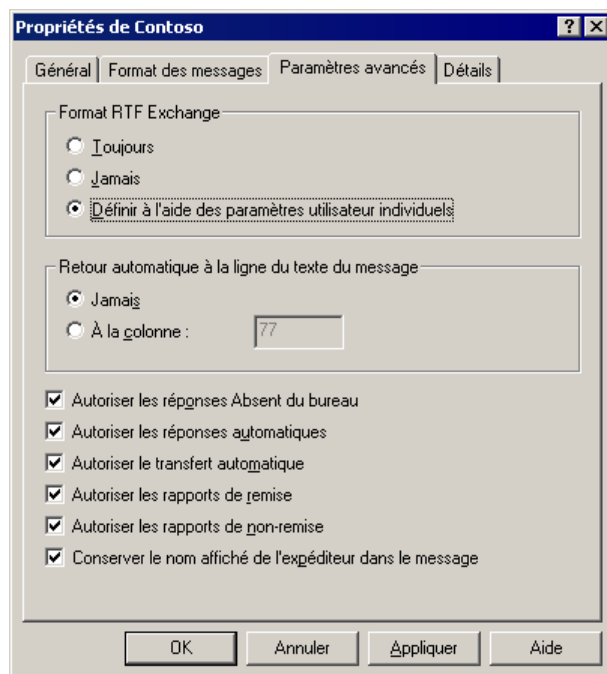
Propriétés de Contoso

?
X

Général
Format des messages
Paramètres avancés
Détails

Format RTF Exchange

Toujours

Jamais

Définir à l'aide des paramètres utilisateur individuels

Retour automatique à la ligne du texte du message

Jamais

À la colonne :
77

Autoriser les réponses Absent du bureau

Autoriser les réponses automatiques

Autoriser le transfert automatique

Autoriser les rapports de remise

Autoriser les rapports de non-remise

Conserver le nom affiché de l'expéditeur dans le message

OK
Annuler
Appliquer
Aide